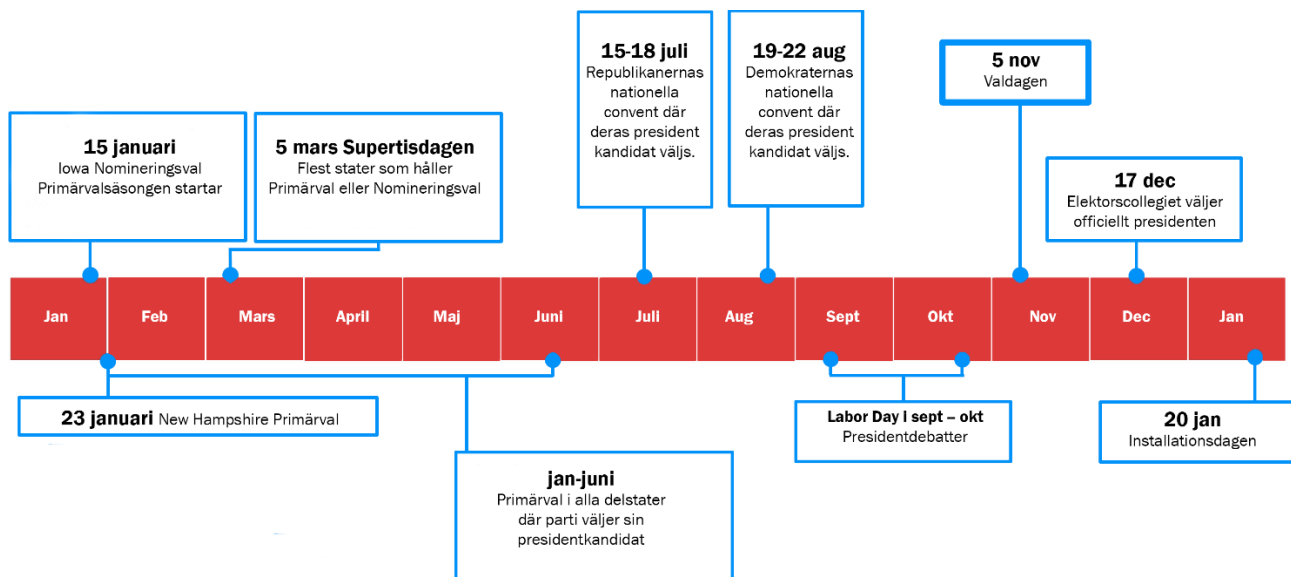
15 januari
Iowa Nomineringsval
Primärvalsäsongen startar

5 mars Supertisdagen
Flest stater som håller Primärval eller Nomineringsval

15-18 juli
Republikanernas nationella convent där deras president kandidat väljs.

19-22 aug
Demokraternas nationella convent där deras president kandidat väljs.

5 nov
Valdagen

17 dec
Elektorscollegiet väljer officiellt presidenten

| Jan | Feb | Mars | April | Maj | Juni | Juli | Aug | Sept | Okt | Nov | Dec | Jan |
|---|---|---|---|---|---|---|---|---|---|---|---|---|

23 januari New Hampshire Primärval

jan-juni
Primärval i alla delstater där parti väljer sin presidentkandidat

Labor Day i sept – okt
Presidentdebatter

20 jan
Installationsdagen